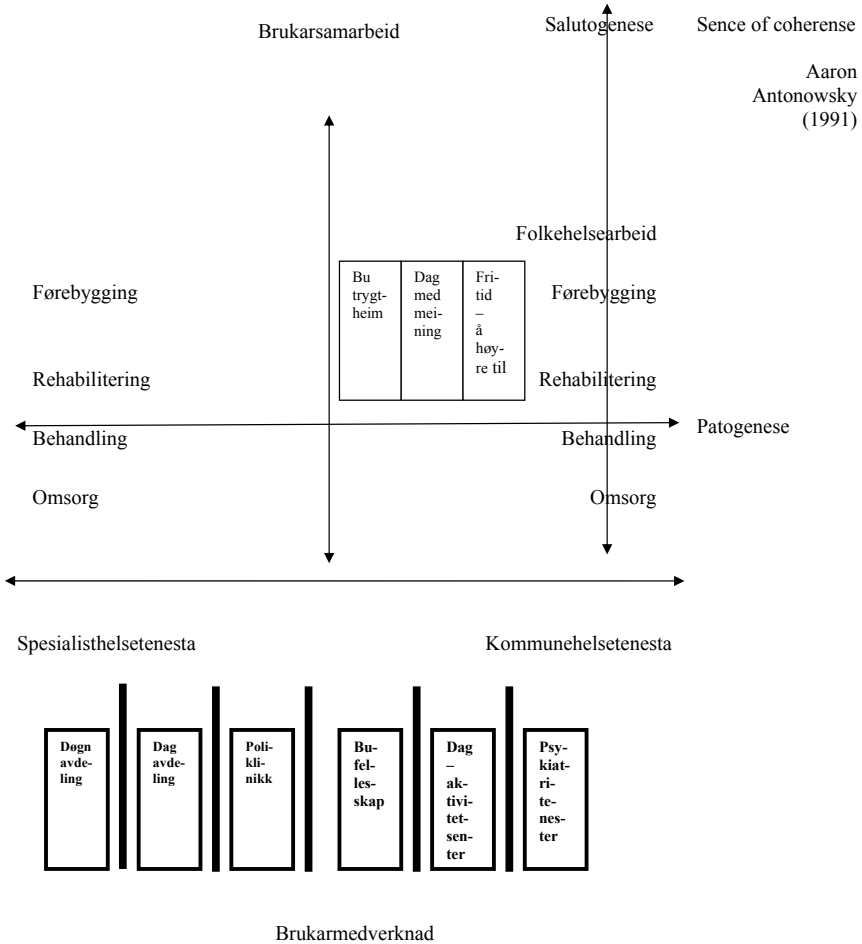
Brukarsamarbeid

Salutogenese

Sence of coherense

Aaron Antonowsky (1991)

Folkehelsearbeid

Førebygging

| Bu trygtheim | Dag med meining | Fritid – å høyre til |
|---|---|---|

Førebygging

Rehabilitering

Rehabilitering

Behandling

Behandling

Patogenese

Omsorg

Omsorg

Spesialisthelsetenesta

Kommunehelsetenesta

Døgn avdeling

Dag avdeling

Poliklinikk

Bufelleskap

Dag – aktivitetsenter

Psykiatritenester

Brukarmedverknad